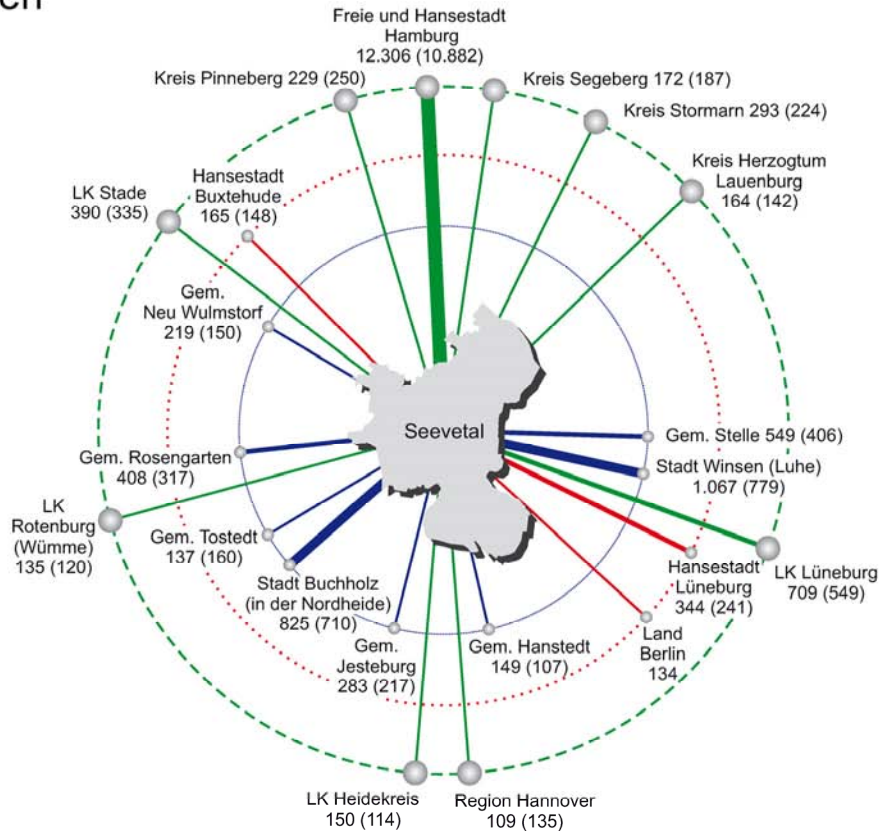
ch

Freie und Hansestadt Hamburg 12.306 (10.882)

Kreis Pinneberg 229 (250)

Kreis Segeberg 172 (187)

Kreis Stormarn 293 (224)

Kreis Herzogtum Lauenburg 164 (142)

LK Stade 390 (335)

Hansestadt Buxtehude 165 (148)

Gem. Neu Wulmstorf 219 (150)

Seevetal

Gem. Stelle 549 (406)

Stadt Winsen (Luhe) 1.067 (779)

Gem. Rosengarten 408 (317)

LK Rotenburg (Wümme) 135 (120)

Gem. Tostedt 137 (160)

Stadt Buchholz (in der Nordheide) 825 (710)

Hansestadt Lüneburg 344 (241)

LK Lüneburg 709 (549)

Gem. Jesteburg 283 (217)

Gem. Hanstedt 149 (107)

Land Berlin 134

LK Heidekreis 150 (114)

Region Hannover 109 (135)